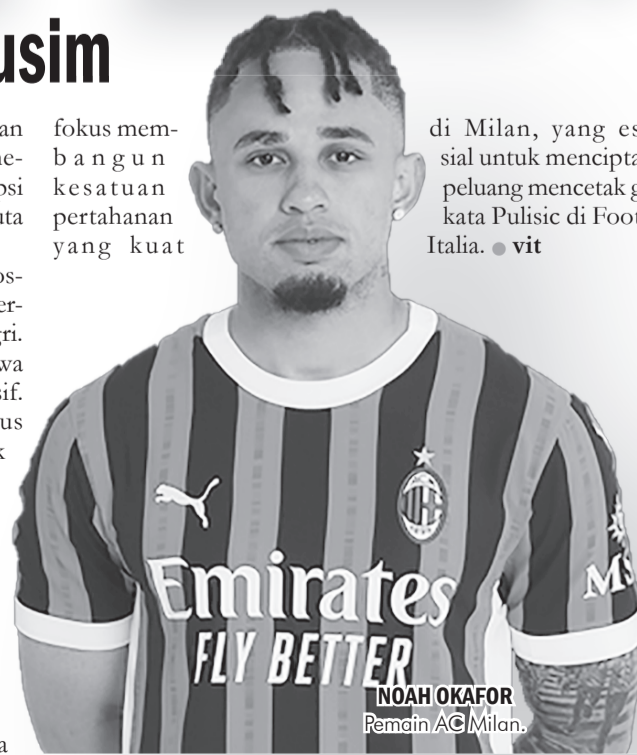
usim

an
ne-
osi
uta

os-
er-
gri.
wa
sif.
us
k

a

fokus membangun kesatuan pertahanan yang kuat

di Milan, yang es
sial untuk mencipta
peluang mencetak g
kata Pulisic di Foot
Italia. ● vit

Emirates
FLY BETTER

NOAH OKAFOR
Pemain AC Milan.